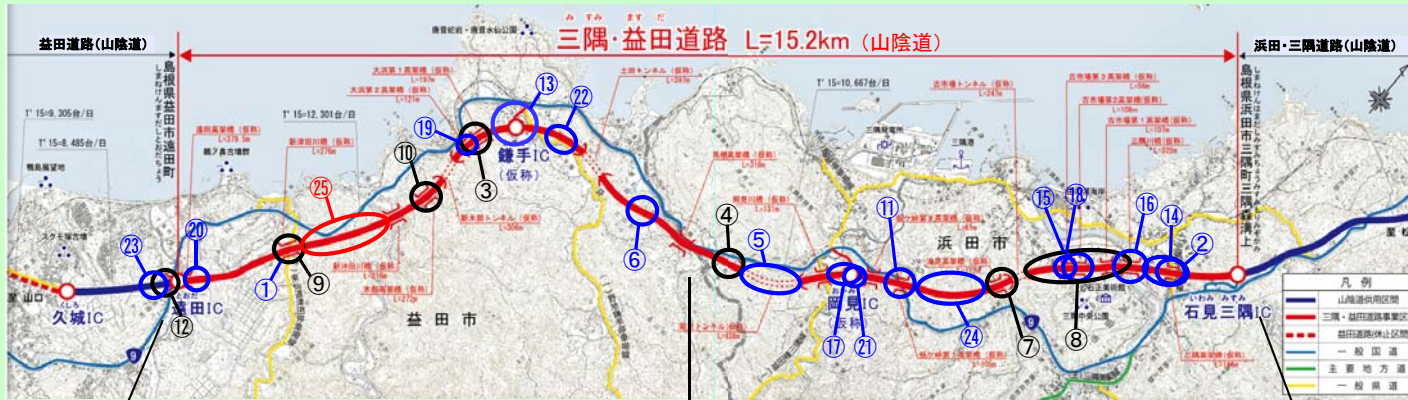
益田道路(山陰道)

三隅・益田道路 L=15.2km (山陰道)

浜田・三隅道路(山陰道)

島根県益田市遠田町

島根県浜田市三隅町森溝上

T' 15=9,305台/日

T' 15=8,485台/日

T' 15=12,301台/日

T' 15=10,667台/日

久城IC

益田IC

鎌手IC (仮称)

岡見IC (仮称)

石見三隅IC

益田市

浜田市

⑬ ㉒ ⑲ ③ ⑩ ㉕ ① ⑨ ⑳ ㉓ ⑫ ⑥ ④ ⑤ ⑪ ⑰ ㉑ ㉔ ⑦ ⑮ ⑱ ⑯ ⑭ ② ⑧

凡例

山陰道供用区間

三隅・益田道路事業区間

益田道路(休止区間)

一般国道

主要地方道

一般県道

9